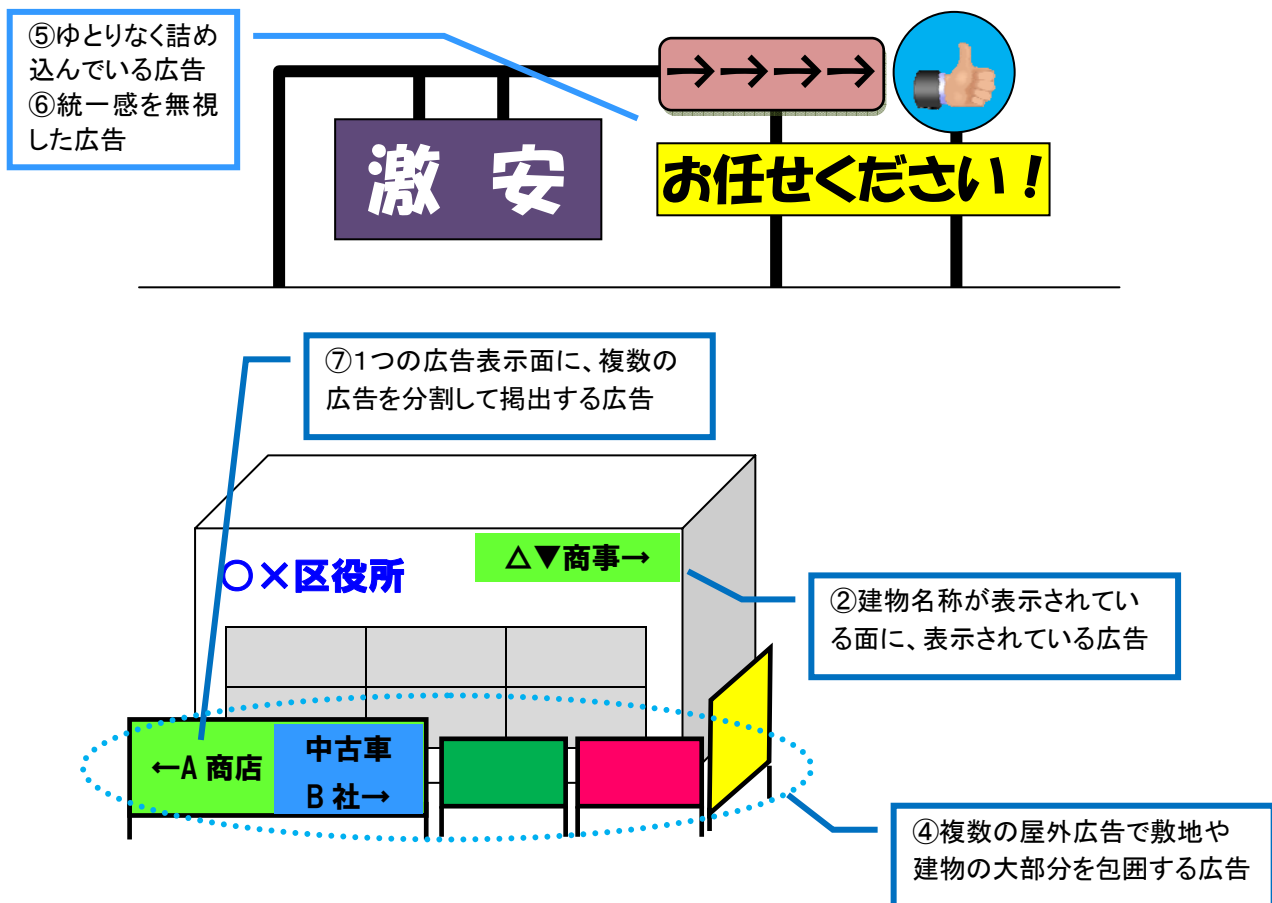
⑤ゆとりなく詰め込んでいる広告
⑥統一感を無視した広告

→→→→

激　安

お任せください！

⑦1つの広告表示面に、複数の広告を分割して掲出する広告

○×区役所

△▼商事→

②建物名称が表示されている面に、表示されている広告

←A 商店

中古車
B 社→

④複数の屋外広告で敷地や建物の大部分を包囲する広告